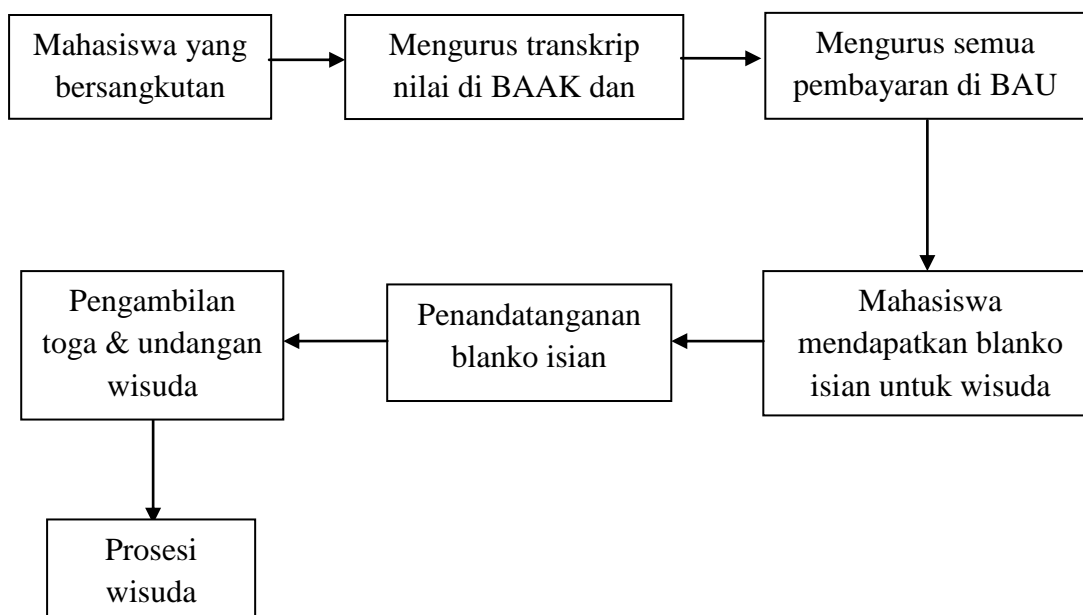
Mahasiswa yang bersangkutan

Mengurus transkrip nilai di BAAK dan

Mengurus semua pembayaran di BAU

Mahasiswa mendapatkan blanko isian untuk wisuda

Penandatanganan blanko isian

Pengambilan toga & undangan wisuda

Prosesi wisuda